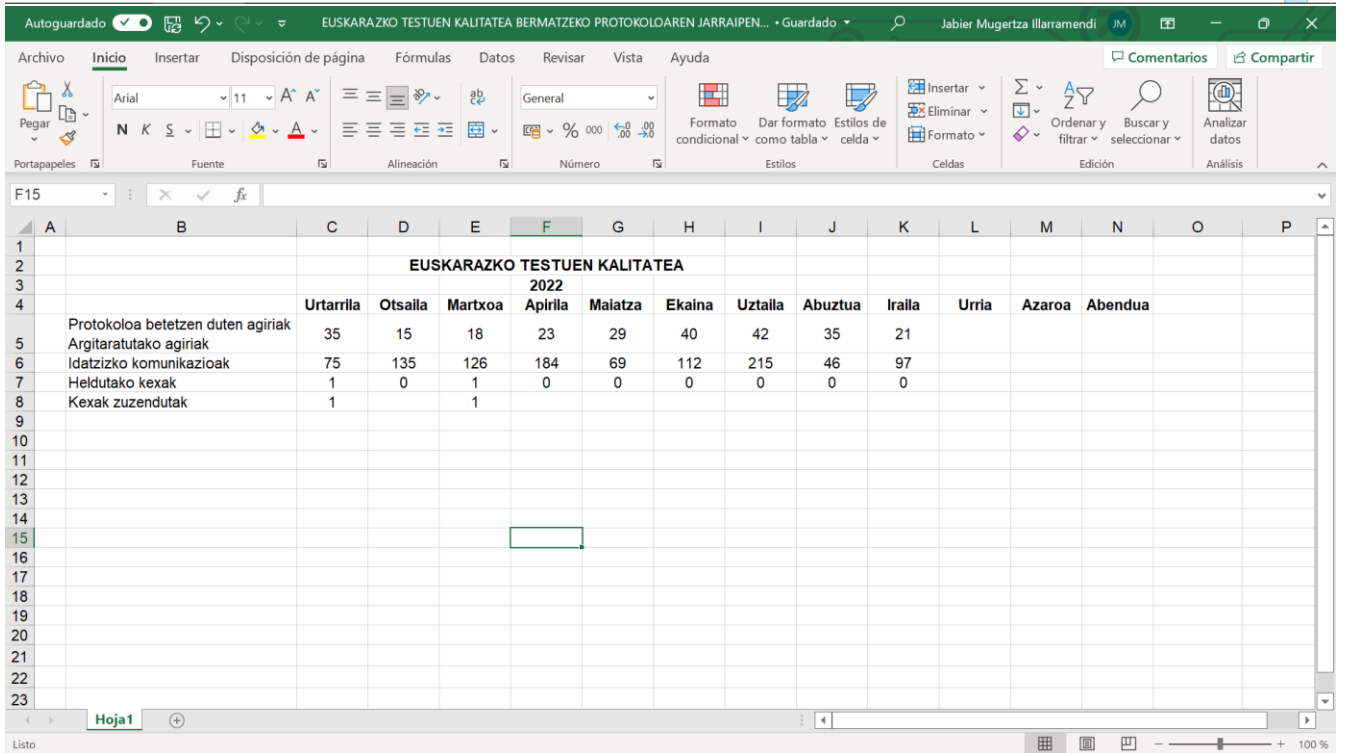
Autoguardado EUSKARAZKO TESTUEN KALITATEA BERMATZEKO PROTOKOLOAREN JARRAIPEN... • Guardado Jabier Mugertza Illarramendi JM

Archivo Inicio Insertar Disposición de página Fórmulas Datos Revisar Vista Ayuda Comentarios Compartir

Pegar Arial 11 N K S General Formato condicional Dar formato como tabla Estilos de celda Insertar Eliminar Formato Ordenar y filtrar Buscar y seleccionar Analizar datos

Portapapeles Fuente Alineación Número Estilos Celdas Edición Análisis

F15 $f_x$

| | A | B | C | D | E | F | G | H | I | J | K | L | M | N | O | P |
|---|---|---|---|---|---|---|---|---|---|---|---|---|---|---|---|---|
| 1 | | | | | | | | | | | | | | | | |
| 2 | | | | | EUSKARAZKO TESTUEN KALITATEA | | | | | | | | | | | |
| 3 | | | | | | 2022 | | | | | | | | | | |
| 4 | | | Urtarrila | Otsaila | Martxoa | Apirila | Maiatza | Ekaina | Uztaila | Abuztua | Iraila | Urria | Azaroa | Abendua | | |
| 5 | | Protokoloa betetzen duten agiriak Argitaratutako agiriak | 35 | 15 | 18 | 23 | 29 | 40 | 42 | 35 | 21 | | | | | |
| 6 | | Idatzizko komunikazioak | 75 | 135 | 126 | 184 | 69 | 112 | 215 | 46 | 97 | | | | | |
| 7 | | Heldutako kexak | 1 | 0 | 1 | 0 | 0 | 0 | 0 | 0 | 0 | | | | | |
| 8 | | Kexak zuzendutak | 1 | | 1 | | | | | | | | | | | |

9 10 11 12 13 14 15 16 17 18 19 20 21 22 23

Hoja1

Listo 100 %